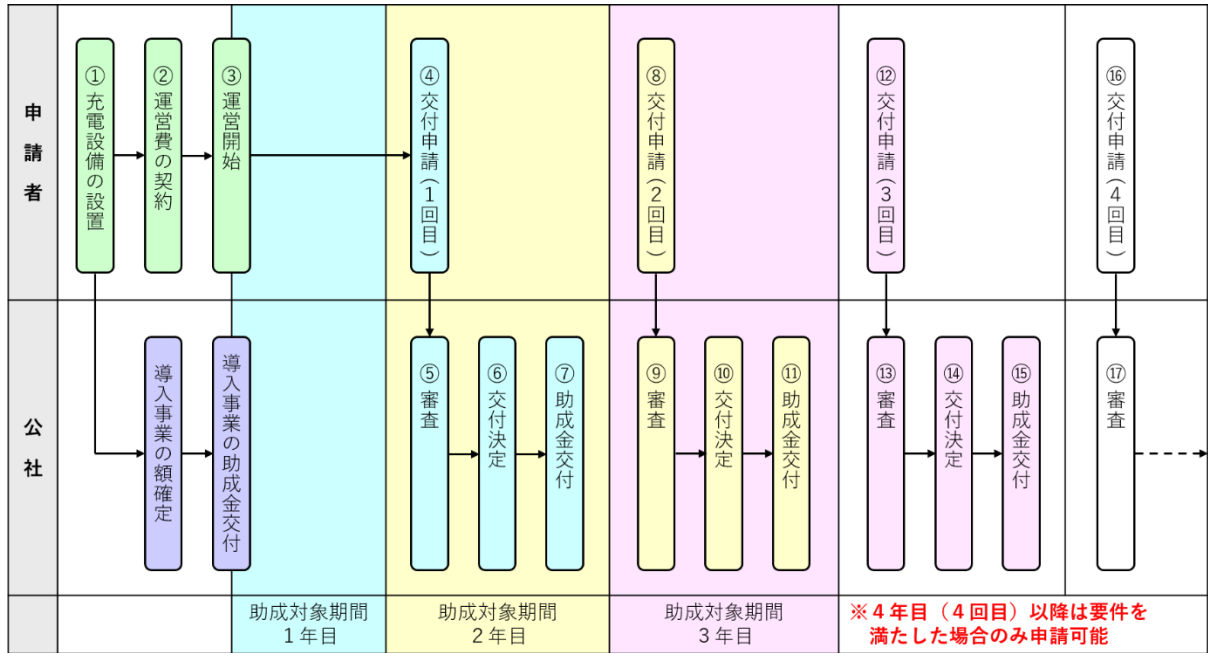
申請者

①充電設備の設置
②運営費の契約
③運営開始
④交付申請(1回目)
⑧交付申請(2回目)
⑫交付申請(3回目)
⑯交付申請(4回目)

公社

導入事業の額確定
導入事業の助成金交付
⑤審査
⑥交付決定
⑦助成金交付
⑨審査
⑩交付決定
⑪助成金交付
⑬審査
⑭交付決定
⑮助成金交付
⑰審査

助成対象期間 1年目
助成対象期間 2年目
助成対象期間 3年目
※4年目(4回目)以降は要件を満たした場合のみ申請可能